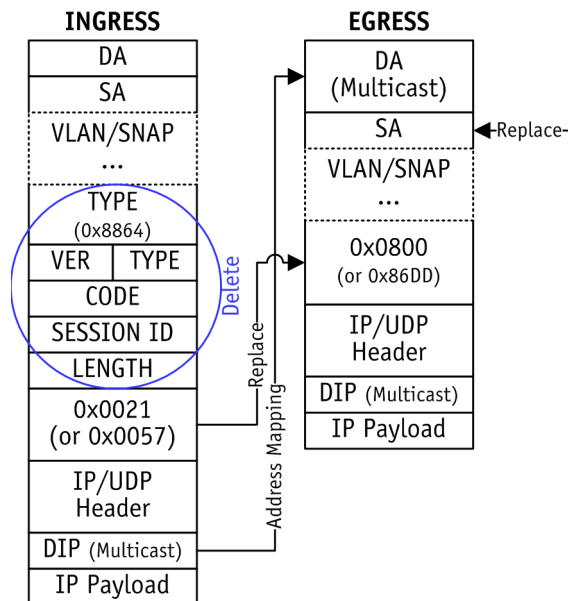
INGRESS

DA
SA
VLAN/SNAP
...
TYPE (0x8864)
VER | TYPE
CODE
SESSION ID
LENGTH
0x0021 (or 0x0057)
IP/UDP Header
DIP (Multicast)
IP Payload

Delete

Replace

Address Mapping

EGRESS

DA (Multicast)
SA
VLAN/SNAP
...
0x0800 (or 0x86DD)
IP/UDP Header
DIP (Multicast)
IP Payload

Replace